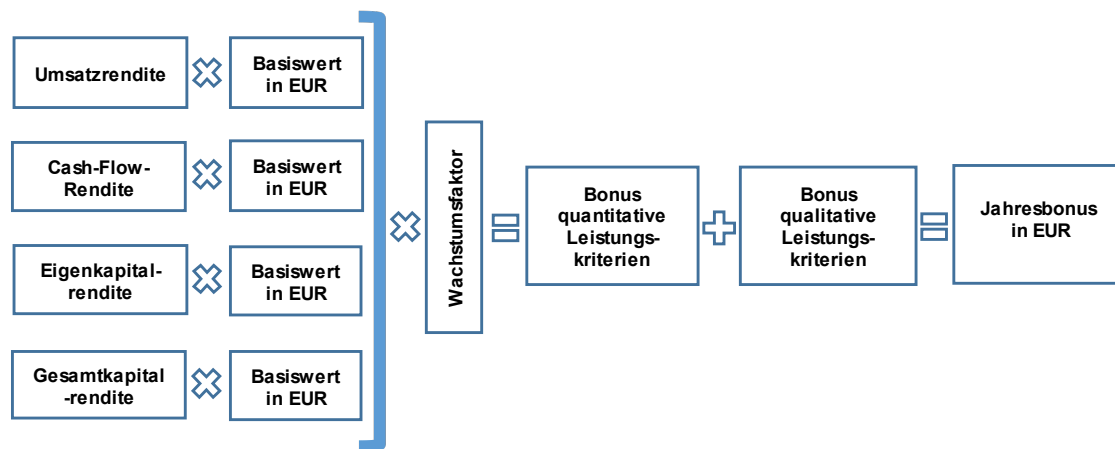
Umsatzrendite
Basiswert in EUR

Cash-Flow-Rendite
Basiswert in EUR

Eigenkapitalrendite
Basiswert in EUR

Gesamtkapital-rendite
Basiswert in EUR

Wachstumsfaktor

Bonus quantitative Leistungskriterien

Bonus qualitative Leistungskriterien

Jahresbonus in EUR